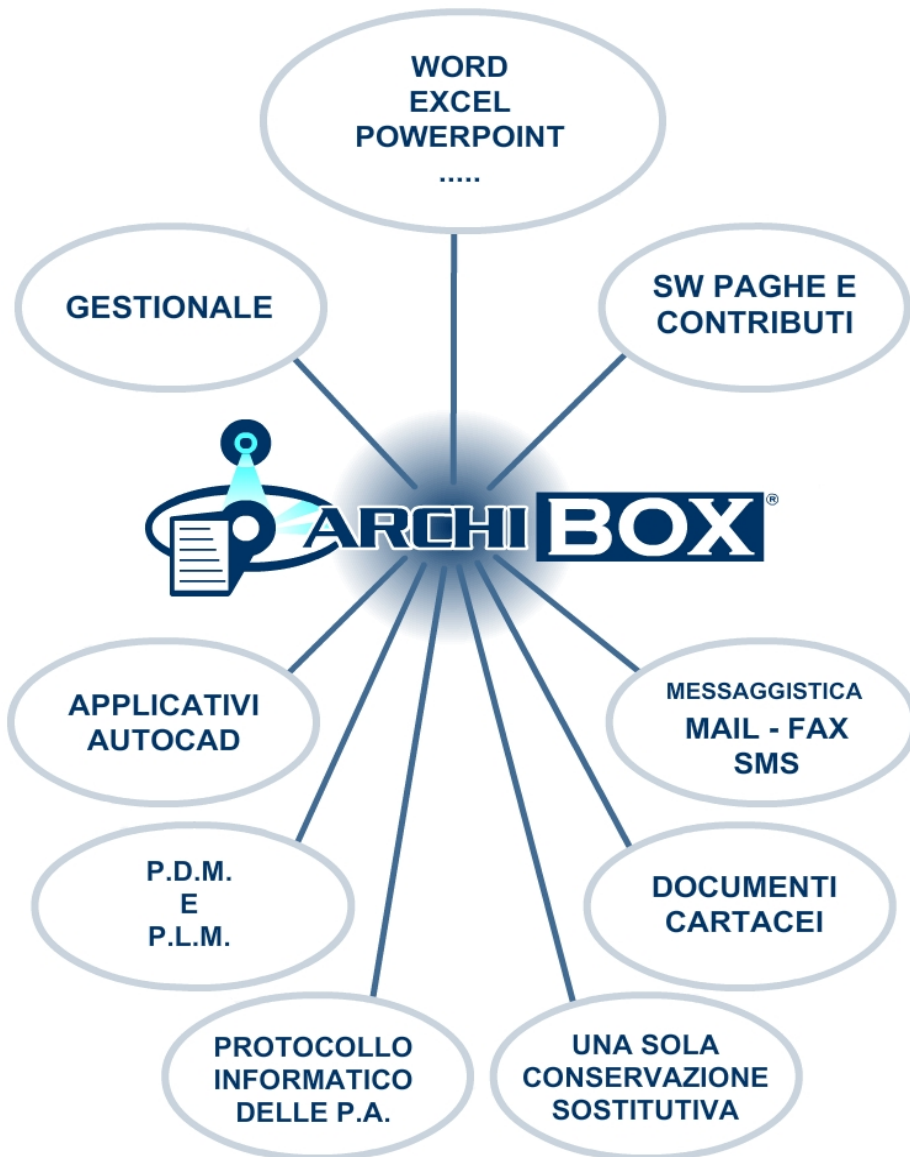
WORD
EXCEL
POWERPOINT
.....

GESTIONALE

SW PAGHE E CONTRIBUTI

ARCHI BOX®

APPLICATIVI AUTOCAD

MESSAGGISTICA
MAIL - FAX
SMS

P.D.M.
E
P.L.M.

DOCUMENTI CARTACEI

PROTOCOLLO INFORMATICO DELLE P.A.

UNA SOLA CONSERVAZIONE SOSTITUTIVA